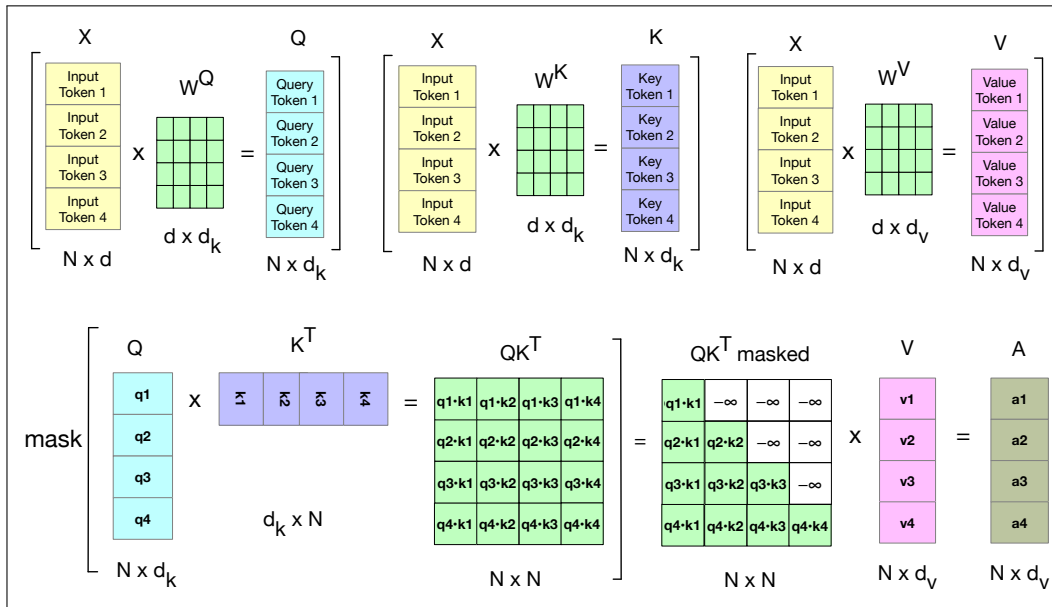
X

Input Token 1
Input Token 2
Input Token 3
Input Token 4

N x d

x

$W^Q$

d x $d_k$

=

Q

Query Token 1
Query Token 2
Query Token 3
Query Token 4

N x $d_k$

X

Input Token 1
Input Token 2
Input Token 3
Input Token 4

N x d

x

$W^K$

d x $d_k$

=

K

Key Token 1
Key Token 2
Key Token 3
Key Token 4

N x $d_k$

X

Input Token 1
Input Token 2
Input Token 3
Input Token 4

N x d

x

$W^V$

d x $d_v$

=

V

Value Token 1
Value Token 2
Value Token 3
Value Token 4

N x $d_v$

mask

Q

q1
q2
q3
q4

N x $d_k$

x

$K^T$

| k1 | k2 | k3 | k4 |
|---|---|---|---|

$d_k$ x N

=

$QK^T$

| q1•k1 | q1•k2 | q1•k3 | q1•k4 |
|---|---|---|---|
| q2•k1 | q2•k2 | q2•k3 | q2•k4 |
| q3•k1 | q3•k2 | q3•k3 | q3•k4 |
| q4•k1 | q4•k2 | q4•k3 | q4•k4 |

N x N

=

$QK^T$ masked

| q1•k1 | $-\infty$ | $-\infty$ | $-\infty$ |
|---|---|---|---|
| q2•k1 | q2•k2 | $-\infty$ | $-\infty$ |
| q3•k1 | q3•k2 | q3•k3 | $-\infty$ |
| q4•k1 | q4•k2 | q4•k3 | q4•k4 |

N x N

x

V

v1
v2
v3
v4

N x $d_v$

=

A

a1
a2
a3
a4

N x $d_v$